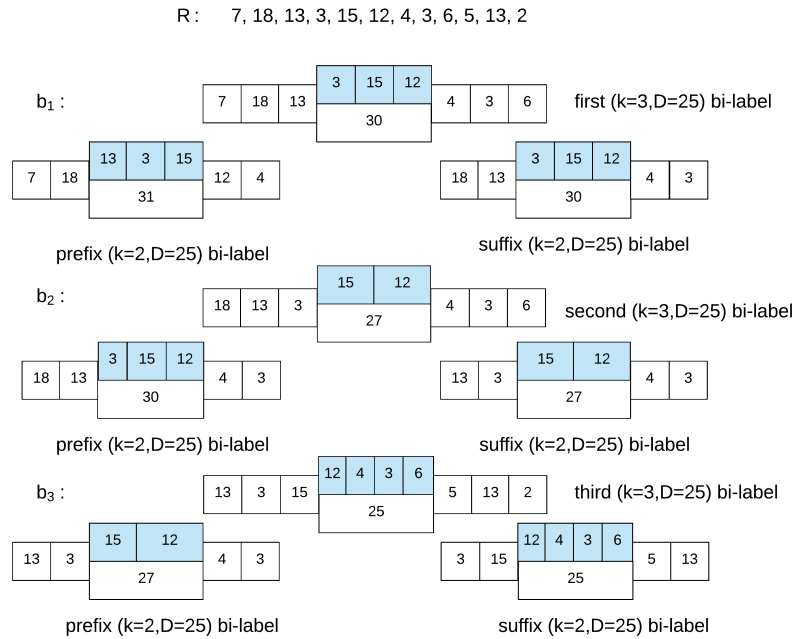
R : 7, 18, 13, 3, 15, 12, 4, 3, 6, 5, 13, 2

$b_1$ :

| 7 | 18 | 13 | 3 | 15 | 12 | 4 | 3 | 6 |
|---|---|---|---|---|---|---|---|---|
| | | | 30 | | | | | |

first (k=3,D=25) bi-label

| 7 | 18 | 13 | 3 | 15 | 12 | 4 |
|---|---|---|---|---|---|---|
| | | 31 | | | | |

| 18 | 13 | 3 | 15 | 12 | 4 | 3 |
|---|---|---|---|---|---|---|
| | | 30 | | | | |

prefix (k=2,D=25) bi-label

suffix (k=2,D=25) bi-label

$b_2$ :

| 18 | 13 | 3 | 15 | 12 | 4 | 3 | 6 |
|---|---|---|---|---|---|---|---|
| | | | 27 | | | | |

second (k=3,D=25) bi-label

| 18 | 13 | 3 | 15 | 12 | 4 | 3 |
|---|---|---|---|---|---|---|
| | | 30 | | | | |

| 13 | 3 | 15 | 12 | 4 | 3 |
|---|---|---|---|---|---|
| | | 27 | | | |

prefix (k=2,D=25) bi-label

suffix (k=2,D=25) bi-label

$b_3$ :

| 13 | 3 | 15 | 12 | 4 | 3 | 6 | 5 | 13 | 2 |
|---|---|---|---|---|---|---|---|---|---|
| | | | 25 | | | | | | |

third (k=3,D=25) bi-label

| 13 | 3 | 15 | 12 | 4 | 3 |
|---|---|---|---|---|---|
| | | 27 | | | |

| 3 | 15 | 12 | 4 | 3 | 6 | 5 | 13 |
|---|---|---|---|---|---|---|---|
| | | 25 | | | | | |

prefix (k=2,D=25) bi-label

suffix (k=2,D=25) bi-label